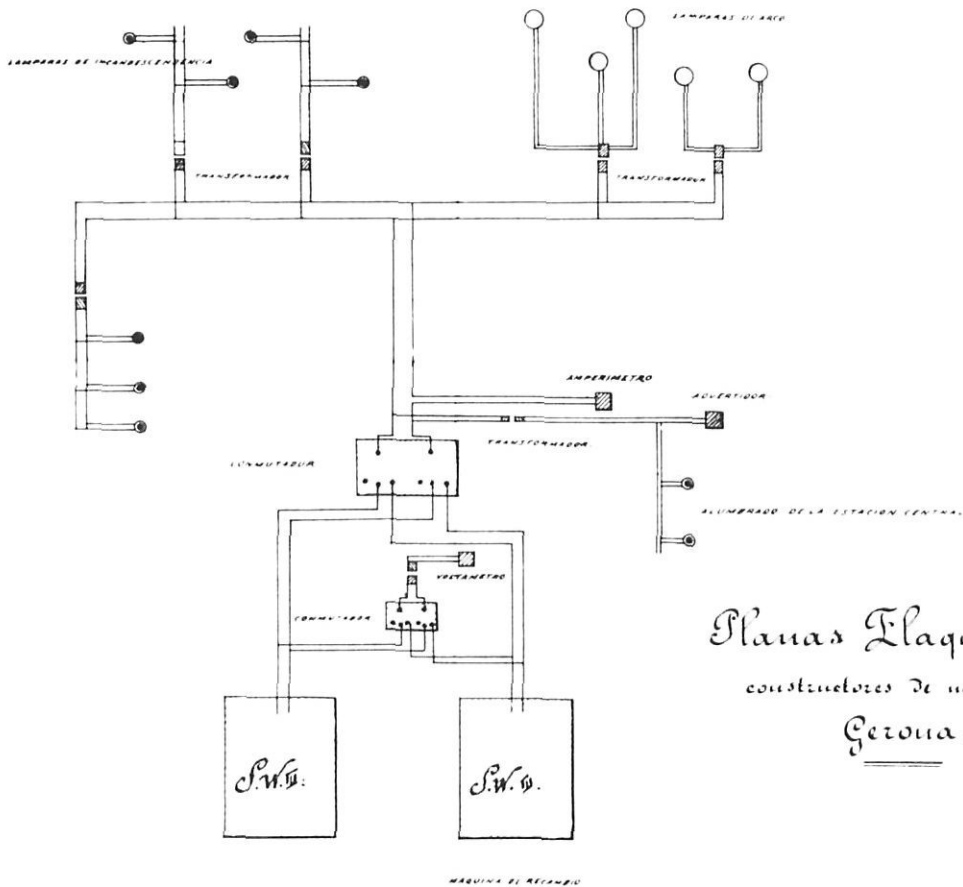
LAMPARAS DE INCANDESCENCIA

LAMPARAS DE ARCO

TRANSFORMADOR

TRANSFORMADOR

AMPERIMETRO

ADVERTIDOR

TRANSFORMADOR

CONMUTADOR

ALUMBRADO DE LA ESTACION CENTRAL

VOLTAMETRO

CONMUTADOR

Planas Flaq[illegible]

constructores de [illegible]

Gerona

S.W.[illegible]

S.W.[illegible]

MAQUINA DE RECAMBIO